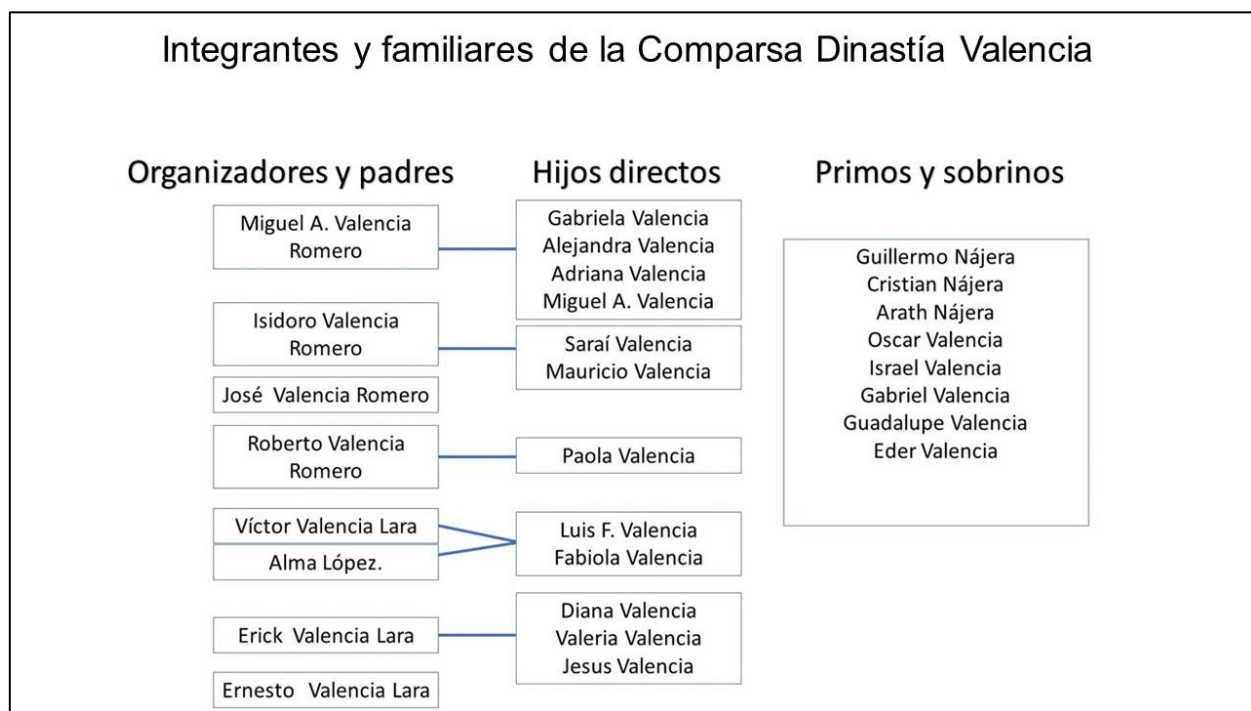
Integrantes y familiares de la Comparsa Dinastía Valencia

Organizadores y padres

Miguel A. Valencia Romero

Isidoro Valencia Romero

José Valencia Romero

Roberto Valencia Romero

Víctor Valencia Lara

Alma López.

Erick Valencia Lara

Ernesto Valencia Lara

Hijos directos

Gabriela Valencia
Alejandra Valencia
Adriana Valencia
Miguel A. Valencia

Saraí Valencia
Mauricio Valencia

Paola Valencia

Luis F. Valencia
Fabiola Valencia

Diana Valencia
Valeria Valencia
Jesus Valencia

Primos y sobrinos

Guillermo Nájera
Cristian Nájera
Arath Nájera
Oscar Valencia
Israel Valencia
Gabriel Valencia
Guadalupe Valencia
Eder Valencia